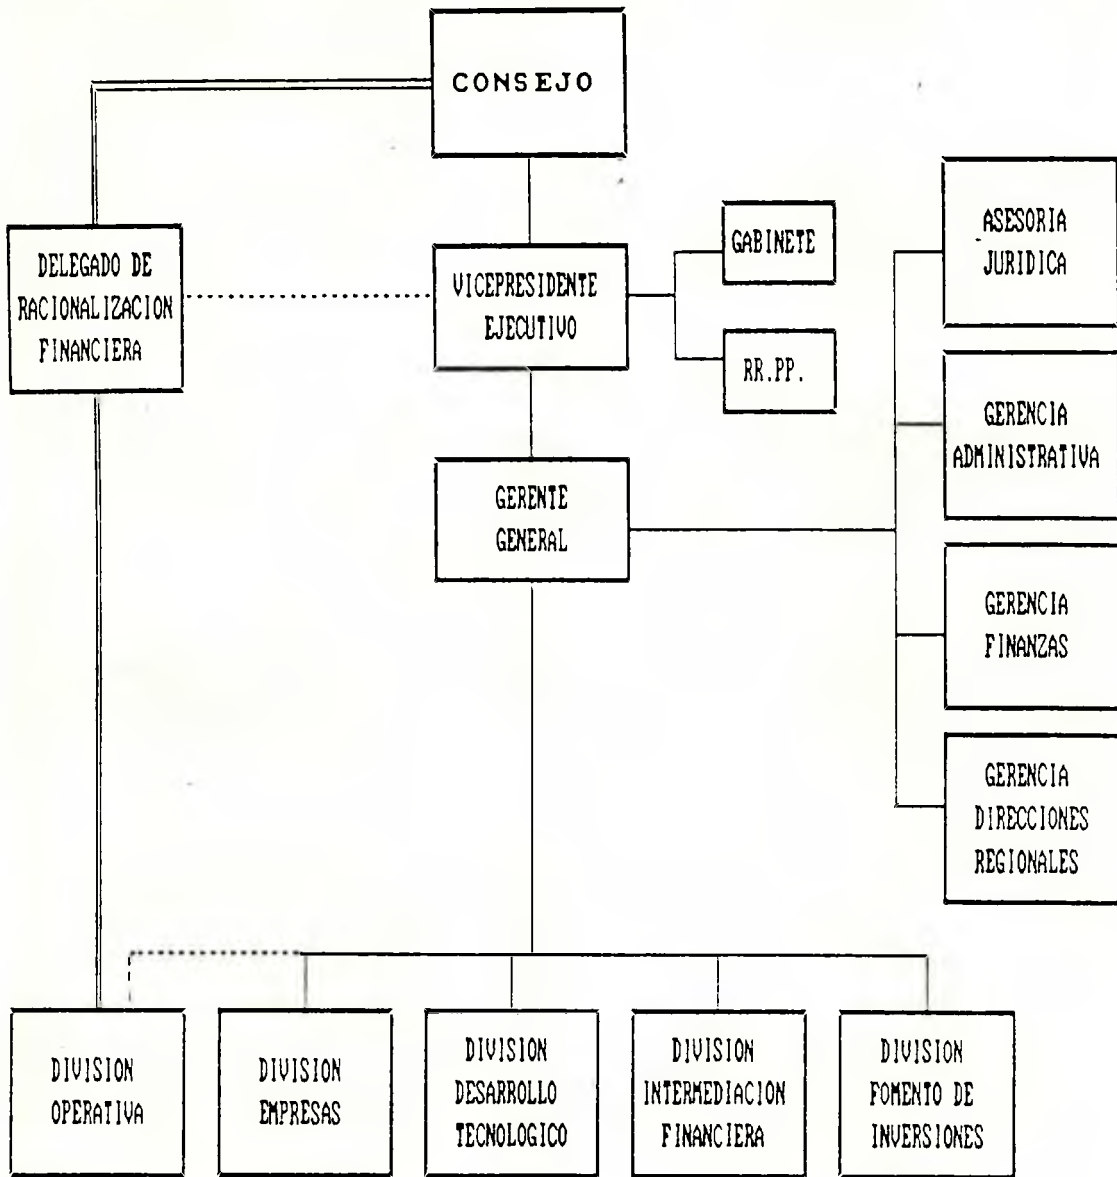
CONSEJO

DELEGADO DE RACIONALIZACION FINANCIERA

VICEPRESIDENTE EJECUTIVO

GABINETE

RR.PP.

ASESORIA JURIDICA

GERENCIA ADMINISTRATIVA

GERENTE GENERAL

GERENCIA FINANZAS

GERENCIA DIRECCIONES REGIONALES

DIVISION OPERATIVA

DIVISION EMPRESAS

DIVISION DESARROLLO TECNOLOGICO

DIVISION INTERMEDIACION FINANCIERA

DIVISION FOMENTO DE INVERSIONES